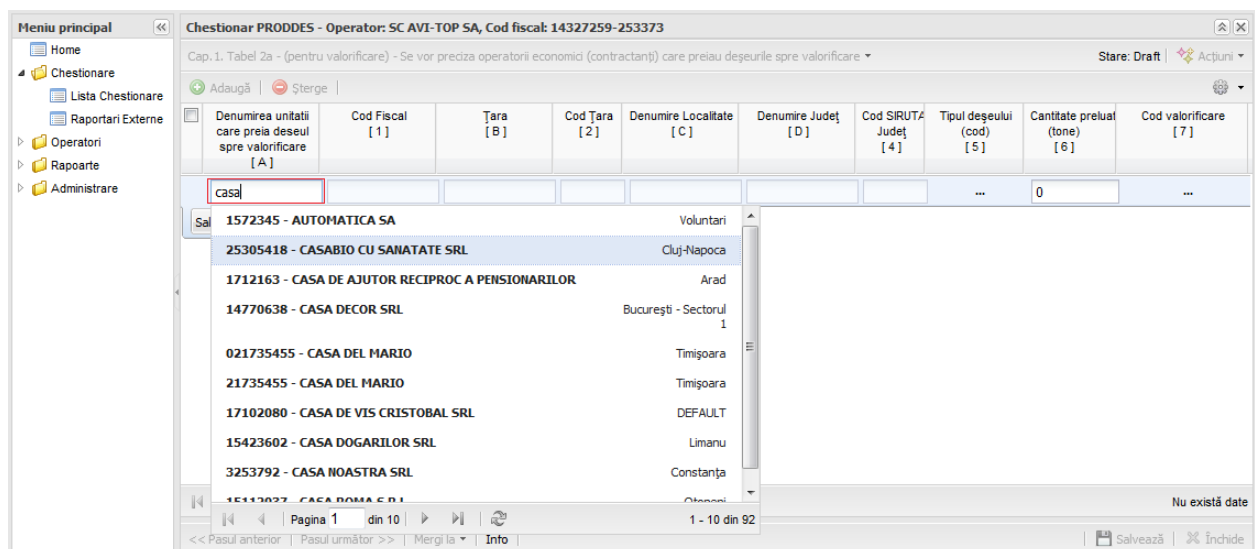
Meniu principal

Home
Chestionare
Lista Chestionare
Raportari Externe
Operatori
Rapoarte
Administrare

Chestionar PRODDES - Operator: SC AVI-TOP SA, Cod fiscal: 14327259-253373

Cap. 1. Tabel 2a - (pentru valorificare) - Se vor preciza operatorii economici (contractanți) care preiau deșeurile spre valorificare ▾

Stare: Draft | Acțiuni ▾

Adaugă | Șterge

| Denumirea unitatii care preia deseul spre valorificare [ A ] | Cod Fiscal [ 1 ] | Țara [ B ] | Cod Țara [ 2 ] | Denumire Localitate [ C ] | Denumire Județ [ D ] | Cod SIRUTA Județ [ 4 ] | Tipul deșeului (cod) [ 5 ] | Cantitate preluat (tone) [ 6 ] | Cod valorificare [ 7 ] |
|---|---|---|---|---|---|---|---|---|---|
| casa | | | | | | | ... | 0 | ... |

Sal

| | |
|---|---|
| 1572345 - AUTOMATICA SA | Voluntari |
| 25305418 - CASABIO CU SANATATE SRL | Cluj-Napoca |
| 1712163 - CASA DE AJUTOR RECIPROC A PENSIONARILOR | Arad |
| 14770638 - CASA DECOR SRL | București - Sectorul 1 |
| 021735455 - CASA DEL MARIO | Timișoara |
| 21735455 - CASA DEL MARIO | Timișoara |
| 17102080 - CASA DE VIS CRISTOBAL SRL | DEFAULT |
| 15423602 - CASA DOGARILOR SRL | Limanu |
| 3253792 - CASA NOASTRA SRL | Constanța |
| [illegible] | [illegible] |

Pagina 1 din 10 | 1 - 10 din 92

Nu există date

<< Pasul anterior | Pasul următor >> | Mergi la ▾ | Info

Salvează | Închide